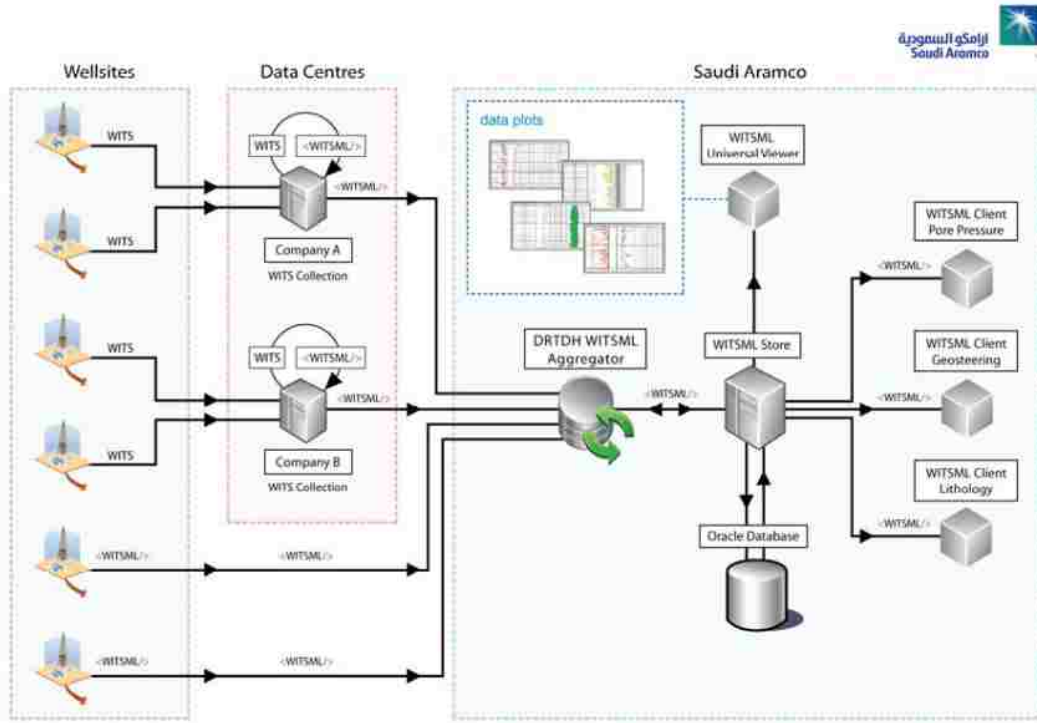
ارامكو السعودية
Saudi Aramco

Wellsites

Data Centres

Saudi Aramco

WITS

WITS

WITS

WITS

<WITSML/>

<WITSML/>

WITS

<WITSML/>

<WITSML/>

Company A

WITS Collection

WITS

<WITSML/>

<WITSML/>

Company B

WITS Collection

<WITSML/>

<WITSML/>

data plots

WITSML Universal Viewer

DRTDH WITSML Aggregator

<WITSML/>

WITSML Store

Oracle Database

WITSML Client Pore Pressure

<WITSML/>

WITSML Client Geosteering

<WITSML/>

WITSML Client Lithology

<WITSML/>